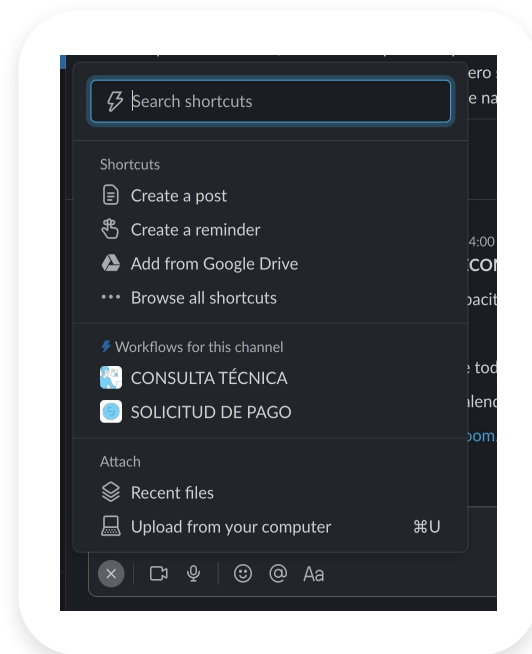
Search shortcuts

Shortcuts
Create a post
Create a reminder
Add from Google Drive
Browse all shortcuts

Workflows for this channel
CONSULTA TÉCNICA
SOLICITUD DE PAGO

Attach
Recent files
Upload from your computer ⌘U

Aa

ero
e na
4:00
CON
pacit
e tod
alenc
oom.